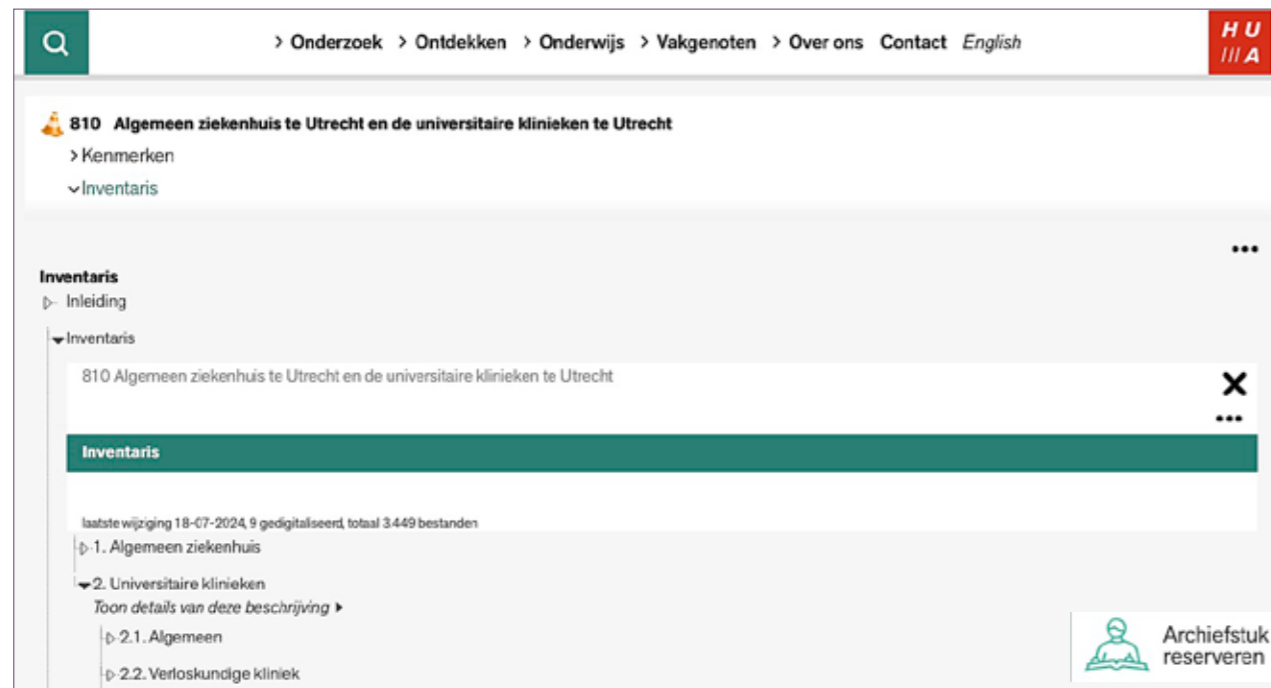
> Onderzoek > Ontdekken > Onderwijs > Vakgenoten > Over ons Contact English

H U
/// A

810 Algemeen ziekenhuis te Utrecht en de universitaire klinieken te Utrecht
> Kenmerken
⌄ Inventaris

•••

Inventaris
▷ Inleiding

▾ Inventaris

810 Algemeen ziekenhuis te Utrecht en de universitaire klinieken te Utrecht

•••

Inventaris

laatste wijziging 18-07-2024, 9 gedigitaliseerd, totaal 3.449 bestanden

▷ 1. Algemeen ziekenhuis

▾ 2. Universitaire klinieken
Toon details van deze beschrijving ▸

▷ 2.1. Algemeen

▷ 2.2. Verloskundige kliniek

Archiefstuk reserveren